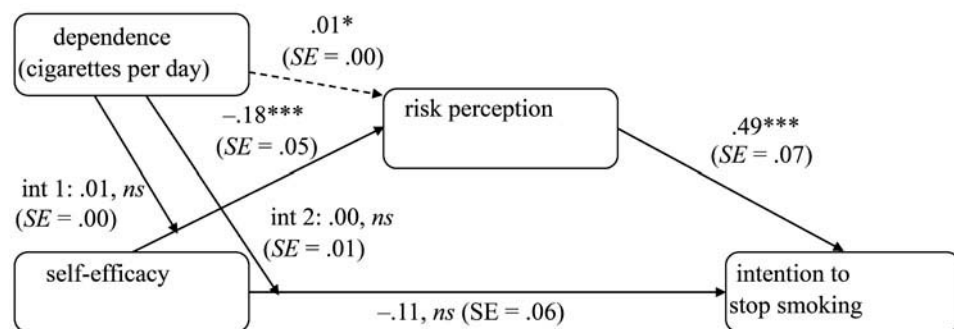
dependence (cigarettes per day)

.01*
(*SE* = .00)

risk perception

–.18***
(*SE* = .05)

.49***
(*SE* = .07)

int 1: .01, *ns*
(*SE* = .00)

int 2: .00, *ns*
(*SE* = .01)

self-efficacy

–.11, *ns* (SE = .06)

intention to stop smoking